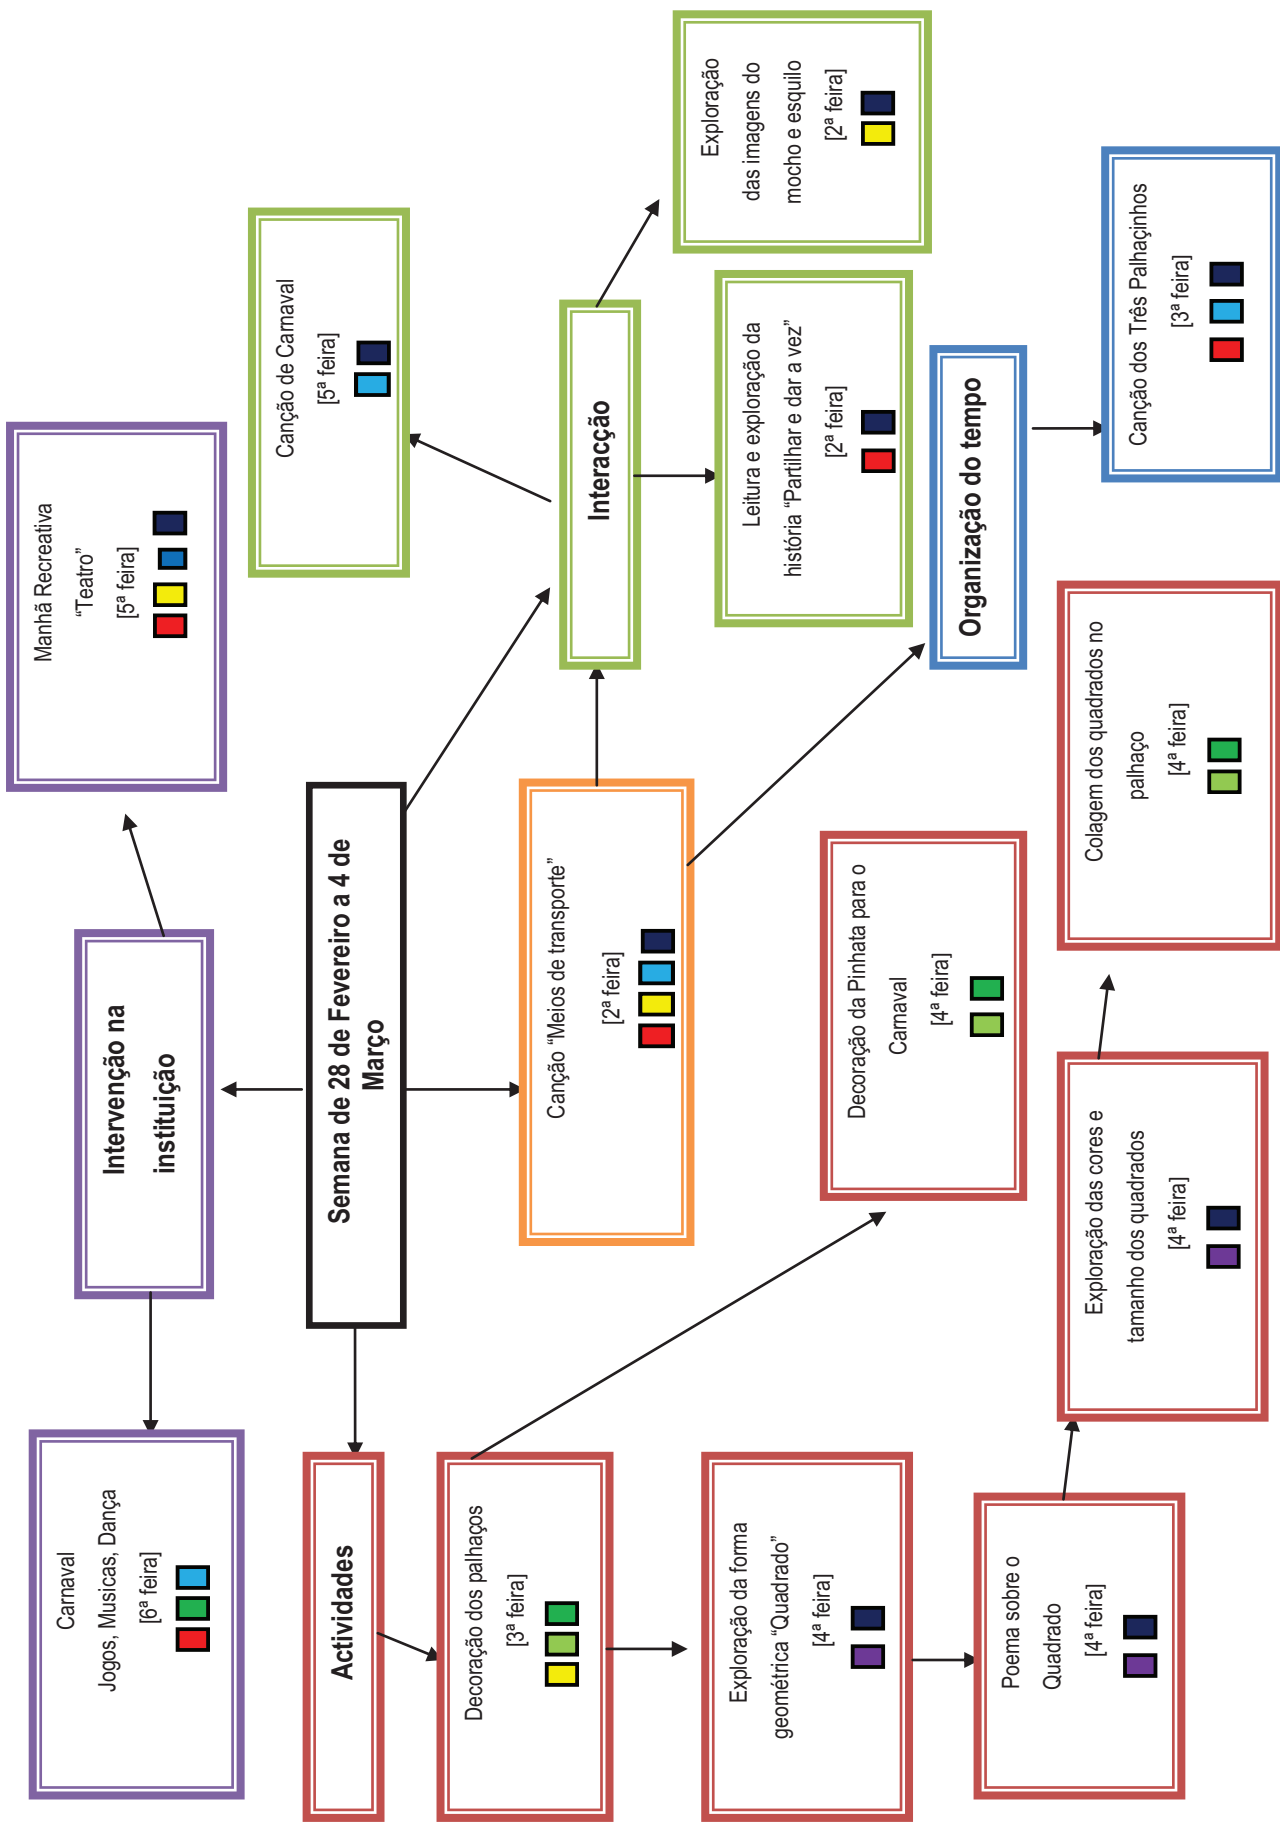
Semana de 28 de Fevereiro a 4 de Março

Intervenção na instituição

Manhã Recreativa
"Teatro"
[5ª feira]

Carnaval
Jogos, Musicas, Dança
[6ª feira]

Canção de Carnaval
[5ª feira]

Interacção

Exploração das imagens do mocho e esquilo
[2ª feira]

Leitura e exploração da história "Partilhar e dar a vez"
[2ª feira]

Canção "Meios de transporte"
[2ª feira]

Organização do tempo

Canção dos Três Palhaçinhos
[3ª feira]

Actividades

Decoração dos palhaços
[3ª feira]

Exploração da forma geométrica "Quadrado"
[4ª feira]

Poema sobre o Quadrado
[4ª feira]

Decoração da Pinhata para o Carnaval
[4ª feira]

Exploração das cores e tamanho dos quadrados
[4ª feira]

Colagem dos quadrados no palhaço
[4ª feira]